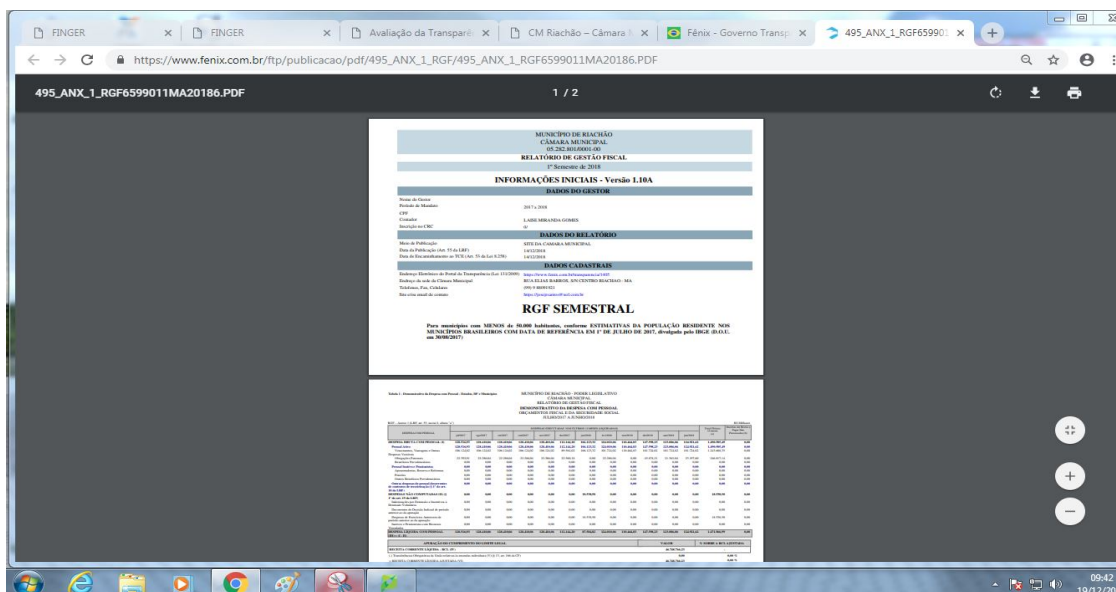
FINGER
FINGER
Avaliação da Transparê
CM Riachão – Câmara M
Fênix - Governo Transp
495_ANX_1_RGF65990
https://www.fenix.com.br/ftp/publicacao/pdf/495_ANX_1_RGF/495_ANX_1_RGF6599011MA20186.PDF

495_ANX_1_RGF6599011MA20186.PDF
1 / 2

MUNICÍPIO DE RIACHÃO
CÂMARA MUNICIPAL
05.282.801/0001-00
RELATÓRIO DE GESTÃO FISCAL
1º Semestre de 2018

INFORMAÇÕES INICIAIS - Versão 1.10A

DADOS DO GESTOR
Nome do Gestor
Período do Mandato 2017 a 2018
CPF
Contador LAISE MIRANDA GOMES
Inscrição no CRC

DADOS DO RELATÓRIO
Meio de Publicação SITE DA CAMARA MUNICIPAL
Data da Publicação (Art. 55 da LRF) 14/12/2018
Data do Encaminhamento ao TCE (Art. 55 da Lei 8.258) 14/12/2018

DADOS CADASTRAIS
Endereço Eletrônico do Portal da Transparência (Lei 131/2009) https://www.fenix.com.br/transparencia/
Endereço da sede da Câmara Municipal RUA ELIAS BARROS, S/N CENTRO RIACHÃO - MA
Telefones, Fax, Celulares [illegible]
Seu e-mail de contato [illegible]

RGF SEMESTRAL

Para municípios com MENOS de 50.000 habitantes, conforme ESTIMATIVAS DA POPULAÇÃO RESIDENTE NOS MUNICÍPIOS BRASILEIROS COM DATA DE REFERÊNCIA EM 1º DE JULHO DE 2017, divulgada pelo IBGE (D.O.U. em 30/08/2017)

MUNICÍPIO DE RIACHÃO - PODER LEGISLATIVO
CÂMARA MUNICIPAL
RELATÓRIO DE GESTÃO FISCAL
DEMONSTRATIVO DA DESPESA COM PESSOAL
ORÇAMENTOS FISCAL E DA SEGURIDADE SOCIAL
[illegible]

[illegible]

09:42
19/12/20